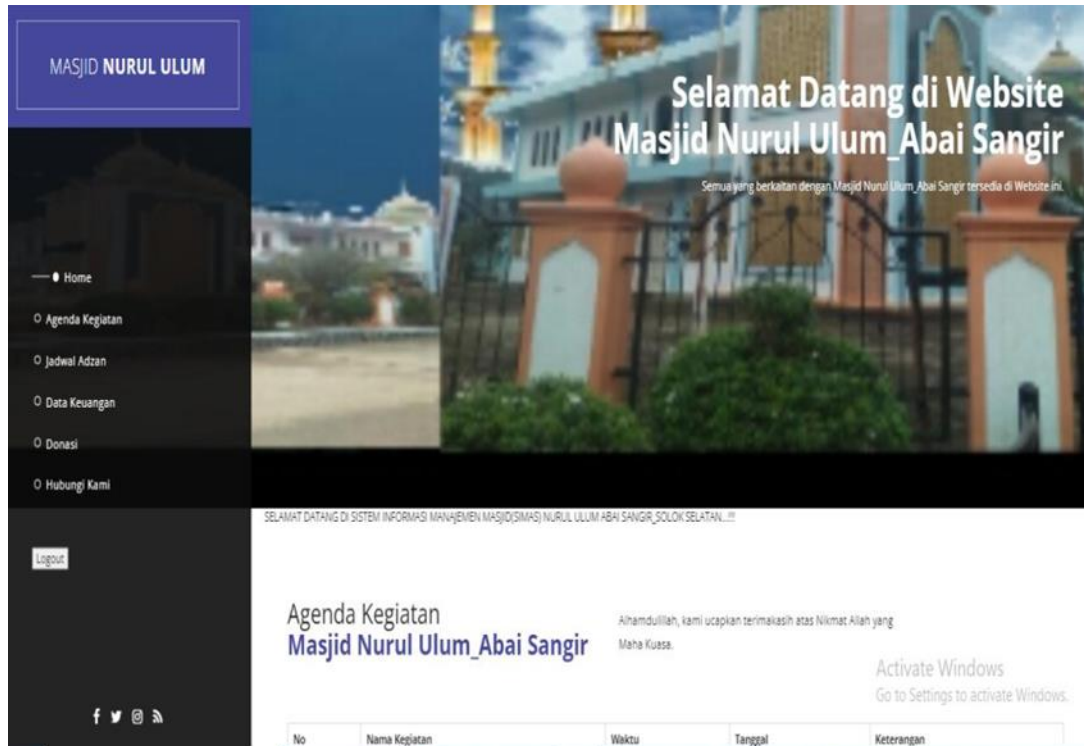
MASJID **NURUL ULUM**

Home

Agenda Kegiatan

Jadwal Adzan

Data Keuangan

Donasi

Hubungi Kami

Logout

Selamat Datang di Website Masjid Nurul Ulum_Abai Sangir

Semua yang berkaitan dengan Masjid Nurul Ulum_Abai Sangir tersedia di Website ini.

SELAMAT DATANG DI SISTEM INFORMASI MANAJEMEN MASJID(SIMAS) NURUL ULUM ABAI SANGIR_SOLOK SELATAN...!!!

Agenda Kegiatan
Masjid Nurul Ulum_Abai Sangir

Alhamdulillah, kami ucapkan terimakasih atas Nikmat Allah yang Maha Kuasa.

Activate Windows
Go to Settings to activate Windows.

| No | Nama Kegiatan | Waktu | Tanggal | Keterangan |
|---|---|---|---|---|